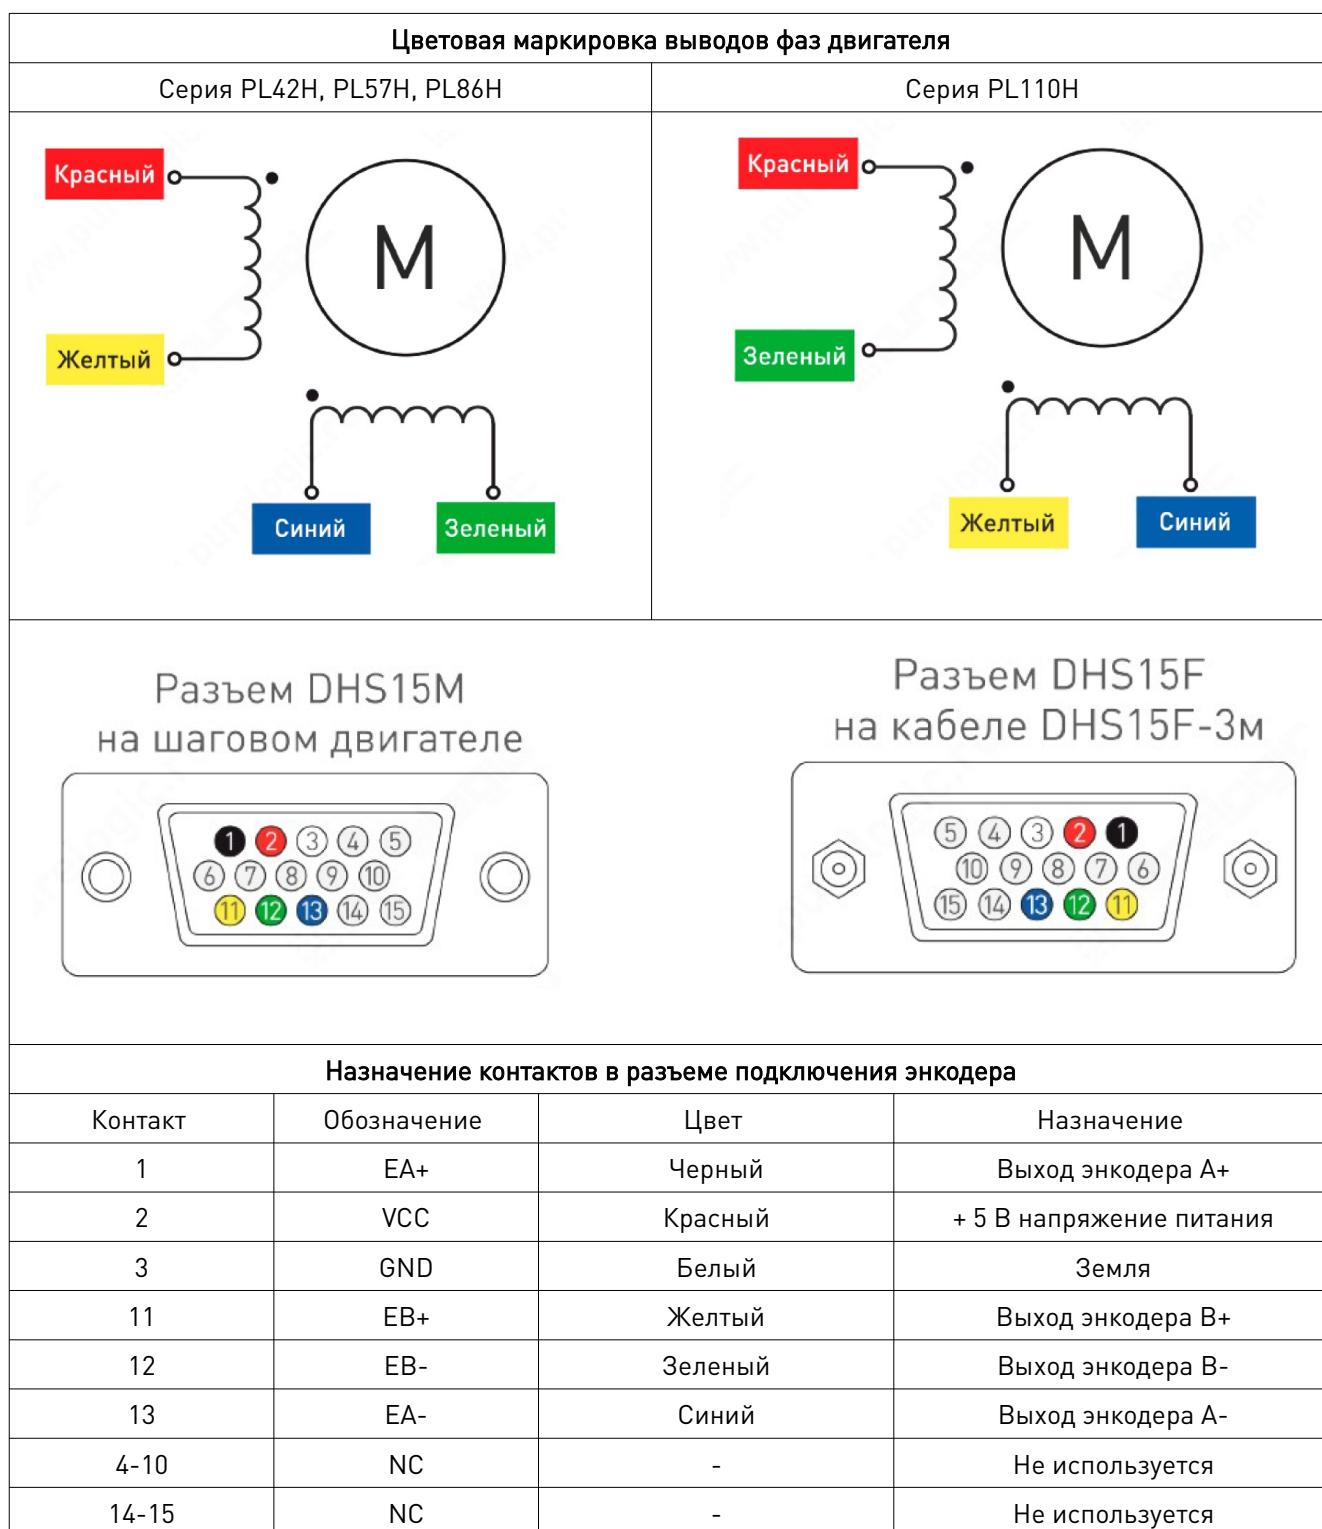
Цветовая маркировка выводов фаз двигателя

| Серия PL42H, PL57H, PL86H | Серия PL110H |
|---|---|

Красный
Желтый
M
Синий
Зеленый

Красный
Зеленый
M
Желтый
Синий

Разъем DHS15M
на шаговом двигателе

1 2 3 4 5
6 7 8 9 10
11 12 13 14 15

Разъем DHS15F
на кабеле DHS15F-3м

5 4 3 2 1
10 9 8 7 6
15 14 13 12 11

Назначение контактов в разъеме подключения энкодера

| Контакт | Обозначение | Цвет | Назначение |
|---|---|---|---|
| 1 | EA+ | Черный | Выход энкодера A+ |
| 2 | VCC | Красный | + 5 В напряжение питания |
| 3 | GND | Белый | Земля |
| 11 | EB+ | Желтый | Выход энкодера B+ |
| 12 | EB- | Зеленый | Выход энкодера B- |
| 13 | EA- | Синий | Выход энкодера A- |
| 4-10 | NC | - | Не используется |
| 14-15 | NC | - | Не используется |